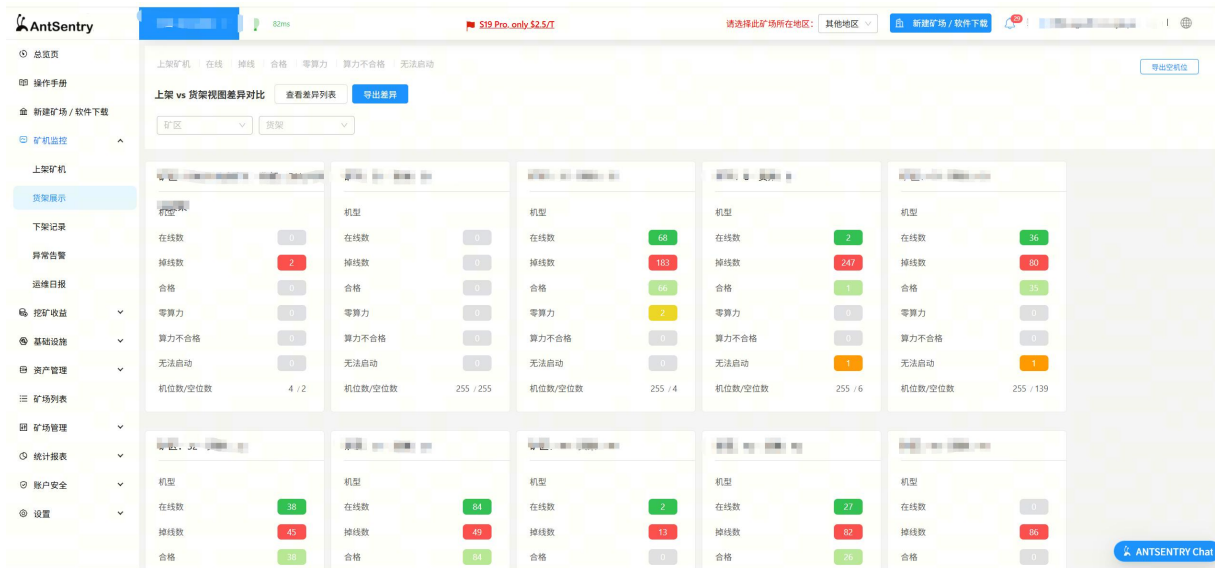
AntSentry

82ms

S19 Pro, only $2.5/T

请选择此矿场所在地区: 其他地区

新建矿场 / 软件下载

29

总览页
操作手册
新建矿场 / 软件下载
矿机监控
上架矿机
货架展示
下架记录
异常告警
运维日报
挖矿收益
基础设施
资产管理
矿场列表
矿场管理
统计报表
账户安全
设置

上架矿机 | 在线 | 掉线 | 合格 | 零算力 | 算力不合格 | 无法启动

导出空机位

上架 vs 货架视图差异对比 查看差异列表 导出差异

矿区 货架

| | | | | |
|---|---|---|---|---|
| 机型 | 机型 | 机型 | 机型 | 机型 |
| 在线数 0 | 在线数 0 | 在线数 68 | 在线数 2 | 在线数 36 |
| 掉线数 2 | 掉线数 0 | 掉线数 183 | 掉线数 247 | 掉线数 80 |
| 合格 0 | 合格 0 | 合格 66 | 合格 1 | 合格 35 |
| 零算力 0 | 零算力 0 | 零算力 2 | 零算力 0 | 零算力 0 |
| 算力不合格 0 | 算力不合格 0 | 算力不合格 0 | 算力不合格 0 | 算力不合格 0 |
| 无法启动 0 | 无法启动 0 | 无法启动 0 | 无法启动 1 | 无法启动 1 |
| 机位数/空位数 4 / 2 | 机位数/空位数 255 / 255 | 机位数/空位数 255 / 4 | 机位数/空位数 255 / 6 | 机位数/空位数 255 / 139 |

| | | | | |
|---|---|---|---|---|
| 机型 | 机型 | 机型 | 机型 | 机型 |
| 在线数 38 | 在线数 84 | 在线数 2 | 在线数 27 | 在线数 0 |
| 掉线数 45 | 掉线数 49 | 掉线数 13 | 掉线数 82 | 掉线数 86 |
| 合格 38 | 合格 84 | 合格 0 | 合格 26 | 合格 0 |

ANTSENTRY Chat